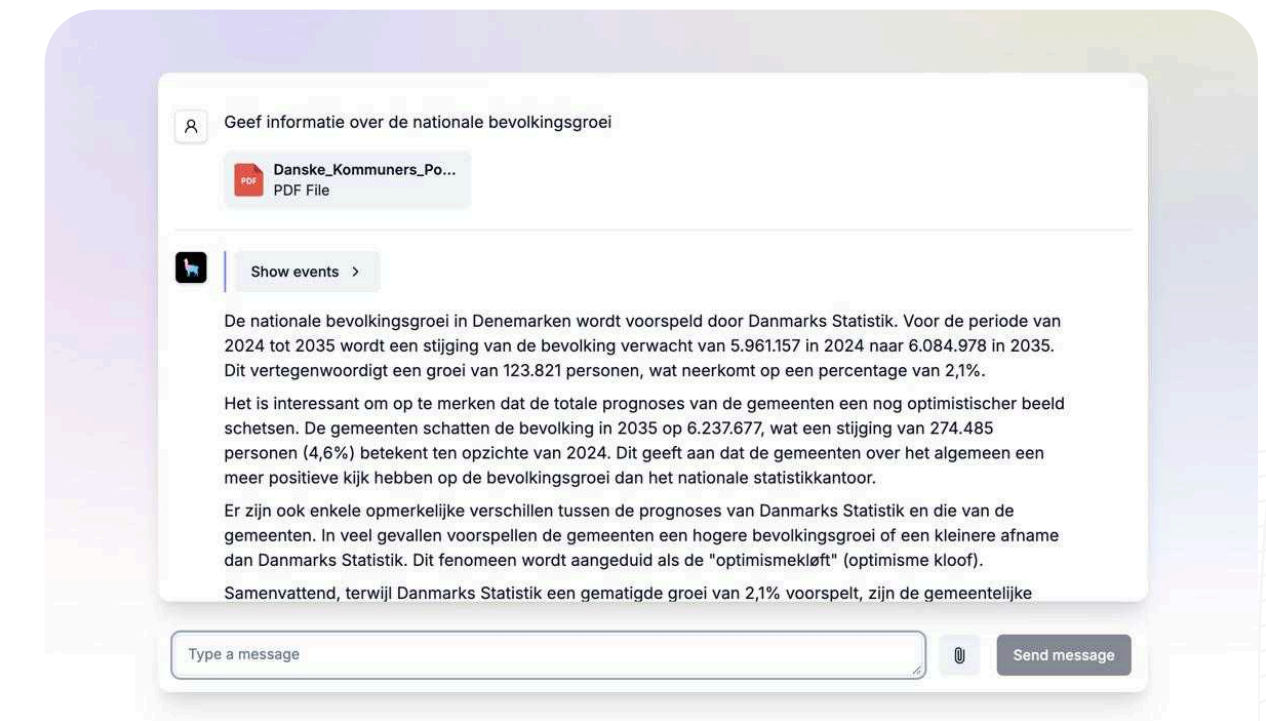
Geef informatie over de nationale bevolkingsgroei

PDF
Danske_Kommuners_Po...
PDF File

Show events >

De nationale bevolkingsgroei in Denemarken wordt voorspeld door Danmarks Statistik. Voor de periode van 2024 tot 2035 wordt een stijging van de bevolking verwacht van 5.961.157 in 2024 naar 6.084.978 in 2035. Dit vertegenwoordigt een groei van 123.821 personen, wat neerkomt op een percentage van 2,1%.

Het is interessant om op te merken dat de totale prognoses van de gemeenten een nog optimistischer beeld schetsen. De gemeenten schatten de bevolking in 2035 op 6.237.677, wat een stijging van 274.485 personen (4,6%) betekent ten opzichte van 2024. Dit geeft aan dat de gemeenten over het algemeen een meer positieve kijk hebben op de bevolkingsgroei dan het nationale statistiekkantoor.

Er zijn ook enkele opmerkelijke verschillen tussen de prognoses van Danmarks Statistik en die van de gemeenten. In veel gevallen voorspellen de gemeenten een hogere bevolkingsgroei of een kleinere afname dan Danmarks Statistik. Dit fenomeen wordt aangeduid als de "optimismekløft" (optimisme kloof).

Samenvattend, terwijl Danmarks Statistik een gematigde groei van 2,1% voorspelt, zijn de gemeentelijke

Type a message

Send message